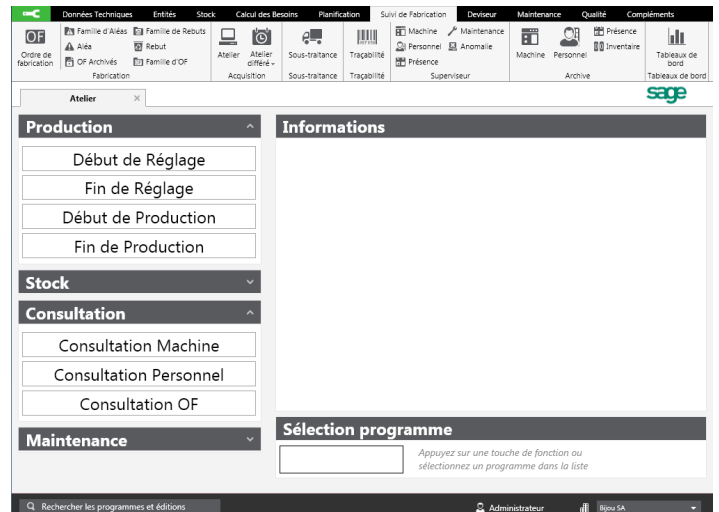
Données Techniques | Entités | Stock | Calcul des Besoins | Planification | Suivi de Fabrication | Deviseur | Maintenance | Qualité | Compléments

OF
Ordre de fabrication
Famille d'Aléas
Famille de Rebuts
Aléa
Rebut
OF Archivés
Famille d'OF
Fabrication

Atelier
Atelier différé
Acquisition

Sous-traitance
Sous-traitance

Traçabilité
Traçabilité

Machine
Maintenance
Personnel
Anomalie
Présence
Superviseur

Machine
Personnel
Présence
Inventaire
Archive

Tableaux de bord
Tableaux de bord

Atelier ×

sage

Production
Début de Réglage
Fin de Réglage
Début de Production
Fin de Production

Stock

Consultation
Consultation Machine
Consultation Personnel
Consultation OF

Maintenance

Informations

Sélection programme
Appuyez sur une touche de fonction ou sélectionnez un programme dans la liste

Rechercher les programmes et éditions
Administrateur
Bijou SA